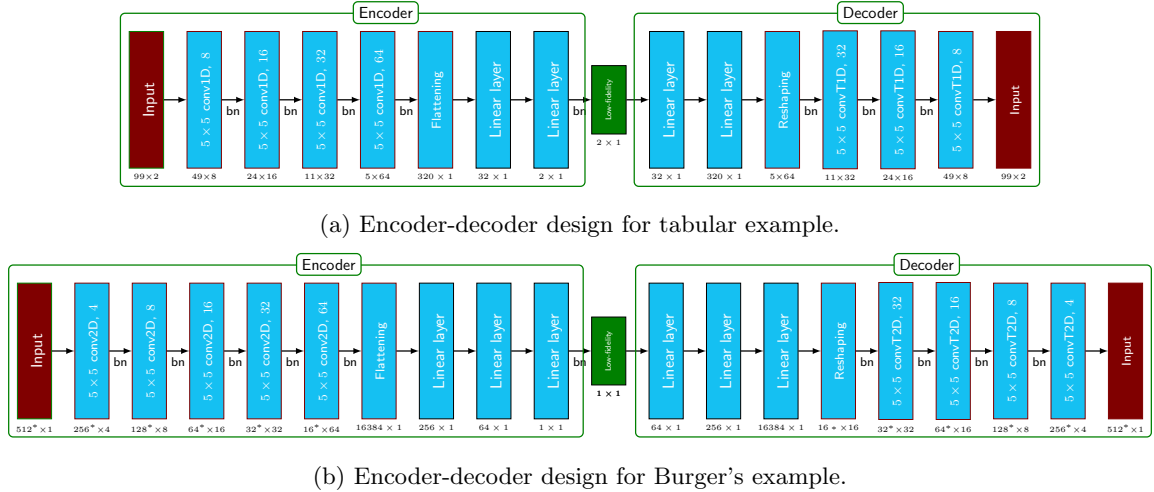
Encoder

Input
99×2

$5\times5$ conv1D, 8
49×8

bn

$5\times5$ conv1D, 16
24×16

bn

$5\times5$ conv1D, 32
11×32

bn

$5\times5$ conv1D, 64
5×64

bn

Flattening
320 × 1

Linear layer
32 × 1

Linear layer
2 × 1

bn

Low-fidelity
2 × 1

Decoder

Linear layer
32 × 1

Linear layer
320 × 1

Reshaping
5×64

$5\times5$ convT1D, 32
11×32

bn

$5\times5$ convT1D, 16
24×16

bn

$5\times5$ convT1D, 8
49×8

Input
99×2

(a) Encoder-decoder design for tabular example.

Encoder

Input
512*×1

$5\times5$ conv2D, 4
256*×4

bn

$5\times5$ conv2D, 8
128*×8

bn

$5\times5$ conv2D, 16
64*×16

$5\times5$ conv2D, 32
32*×32

bn

$5\times5$ conv2D, 64
16*×64

bn

Flattening
16384 × 1

Linear layer
256 × 1

Linear layer
64 × 1

Linear layer
1 × 1

bn

Low-fidelity
1 × 1

Decoder

Linear layer
64 × 1

Linear layer
256 × 1

Linear layer
16384 × 1

Reshaping
16 ∗ ×16

$5\times5$ convT2D, 32
32*×32

bn

$5\times5$ convT2D, 16
64*×16

bn

$5\times5$ convT2D, 8
128*×8

bn

$5\times5$ convT2D, 4
256*×4

Input
512*×1

(b) Encoder-decoder design for Burger's example.